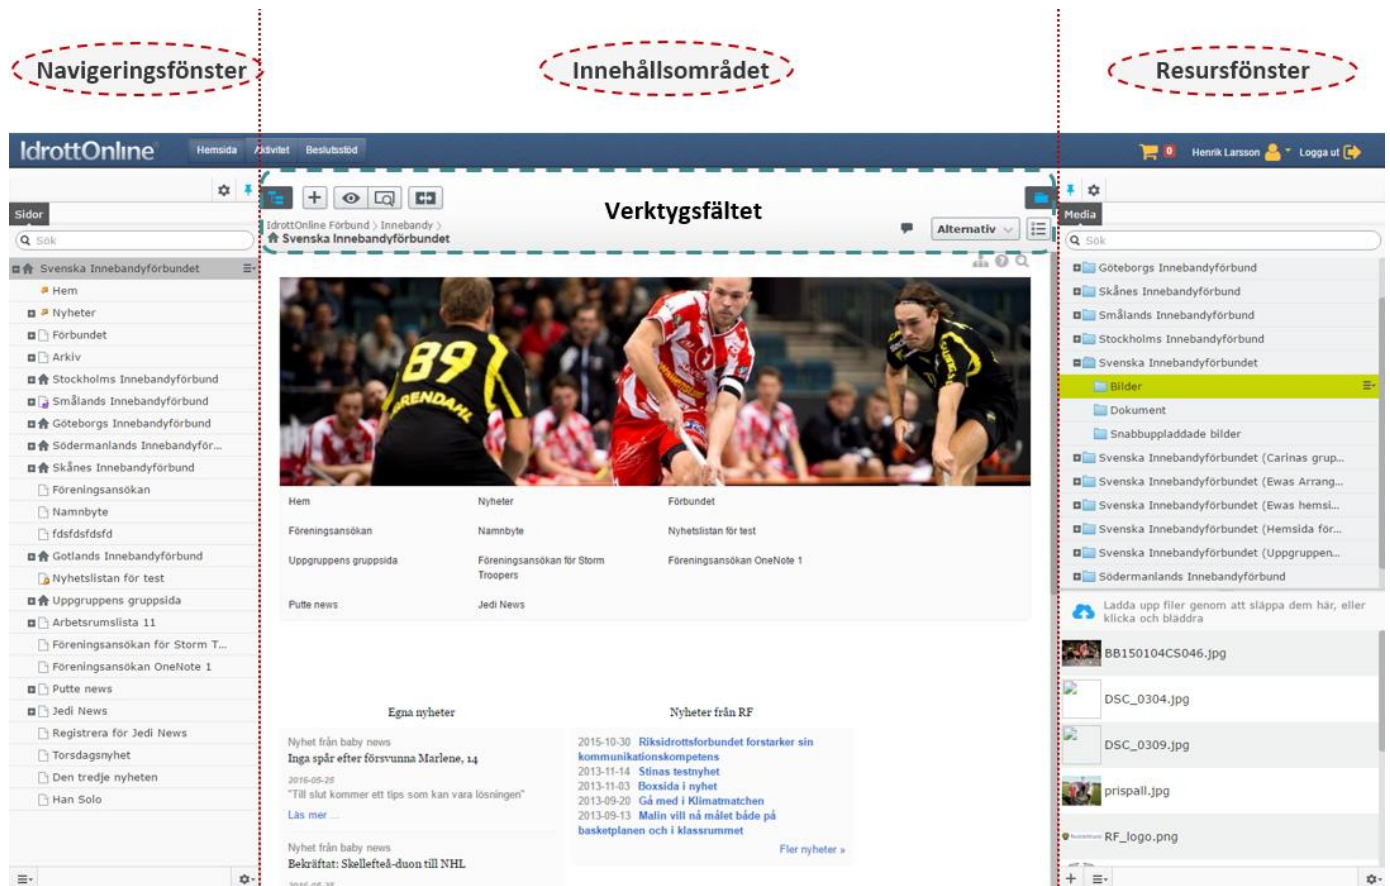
Navigeringsfönster

Innehållsområdet

Resursfönster

IdrottOnline Hemsida Aktivitet Beslutsstöd

0 Henrik Larsson Logga ut

Sidor

Sök

Svenska Innebandyförbundet
Hem
Nyheter
Förbundet
Arkiv
Stockholms Innebandyförbund
Smålands Innebandyförbund
Göteborgs Innebandyförbund
Södermanlands Innebandyför...
Skånes Innebandyförbund
Föreningsansökan
Namnbyte
fdsfdsfdsfd
Gotlands Innebandyförbund
Nyhetslistan för test
Uppgruppens gruppsida
Arbetsrumslista 11
Föreningsansökan för Storm T...
Föreningsansökan OneNote 1
Putte news
Jedi News
Registrera för Jedi News
Torsdagsnyhet
Den tredje nyheten
Han Solo

Verktygsfältet

IdrottOnline Förbund > Innebandy >
Svenska Innebandyförbundet

Alternativ

89
RENDAHL

Hem
Nyheter
Förbundet
Föreningsansökan
Namnbyte
Nyhetslistan för test
Uppgruppens gruppsida
Föreningsansökan för Storm Troopers
Föreningsansökan OneNote 1
Putte news
Jedi News

Egna nyheter

Nyhet från baby news
Inga spår efter försvunna Marlene, 14
2016-05-25
"Till slut kommer ett tips som kan vara lösningen"
Läs mer ...

Nyhet från baby news
Bekräftat: Skellefteå-duon till NHL

Nyheter från RF

2015-10-30 Riksidrottsförbundet förstarker sin kommunikationskompetens
2013-11-14 Stinas testnyhet
2013-11-03 Boxsida i nyhet
2013-09-20 Gå med i Klimatmatchen
2013-09-13 Malin vill nå målet både på basketplanen och i klassrummet
Fler nyheter »

Media

Sök

Göteborgs Innebandyförbund
Skånes Innebandyförbund
Smålands Innebandyförbund
Stockholms Innebandyförbund
Svenska Innebandyförbundet
Bilder
Dokument
Snabbuppladdade bilder
Svenska Innebandyförbundet (Carinas grup...
Svenska Innebandyförbundet (Ewas Arrang...
Svenska Innebandyförbundet (Ewas hemsi...
Svenska Innebandyförbundet (Hemsida för...
Svenska Innebandyförbundet (Uppgruppen...
Södermanlands Innebandyförbund

Ladda upp filer genom att släppa dem här, eller klicka och bläddra

BB150104CS046.jpg
DSC_0304.jpg
DSC_0309.jpg
prispall.jpg
RF_logo.png